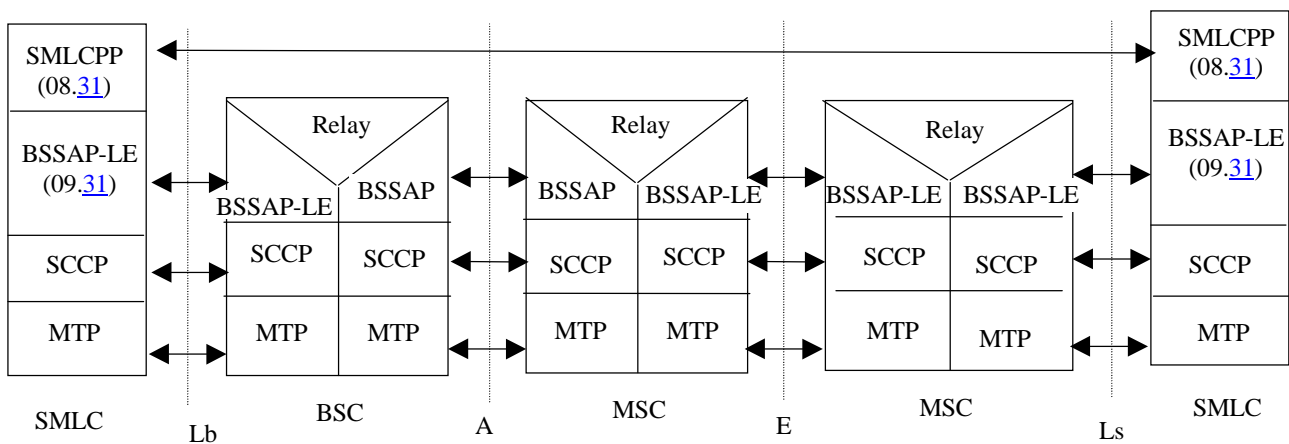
SMLCPP (08.31)

BSSAP-LE (09.31)

SCCP

MTP

SMLC

Lb

Relay

BSSAP-LE

BSSAP

SCCP

SCCP

MTP

MTP

BSC

A

Relay

BSSAP

BSSAP-LE

SCCP

SCCP

MTP

MTP

MSC

E

Relay

BSSAP-LE

BSSAP-LE

SCCP

SCCP

MTP

MTP

MSC

Ls

SMLCPP (08.31)

BSSAP-LE (09.31)

SCCP

MTP

SMLC